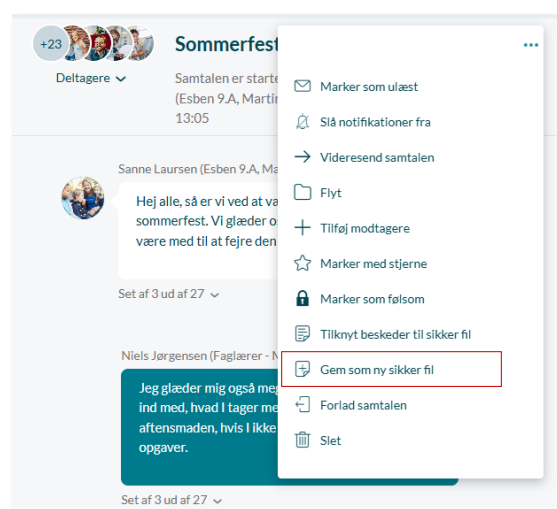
+23

Deltagere

Sommerfest

Samtalen er starte
(Esben 9.A, Martin
13:05

Sanne Laursen (Esben 9.A, Ma

Hej alle, så er vi ved at va
sommerfest. Vi glæder o
være med til at fejre den

Set af 3 ud af 27

Niels Jørgensen (Faglærer - M

Jeg glæder mig også meg
ind med, hvad I tager me
aftensmaden, hvis I ikke
opgaver.

Set af 3 ud af 27

...

Marker som ulæst
Slå notifikationer fra
Videresend samtalen
Flyt
Tilføj modtagere
Marker med stjerne
Marker som følsom
Tilknyt beskeder til sikker fil
Gem som ny sikker fil
Forlad samtalen
Slet